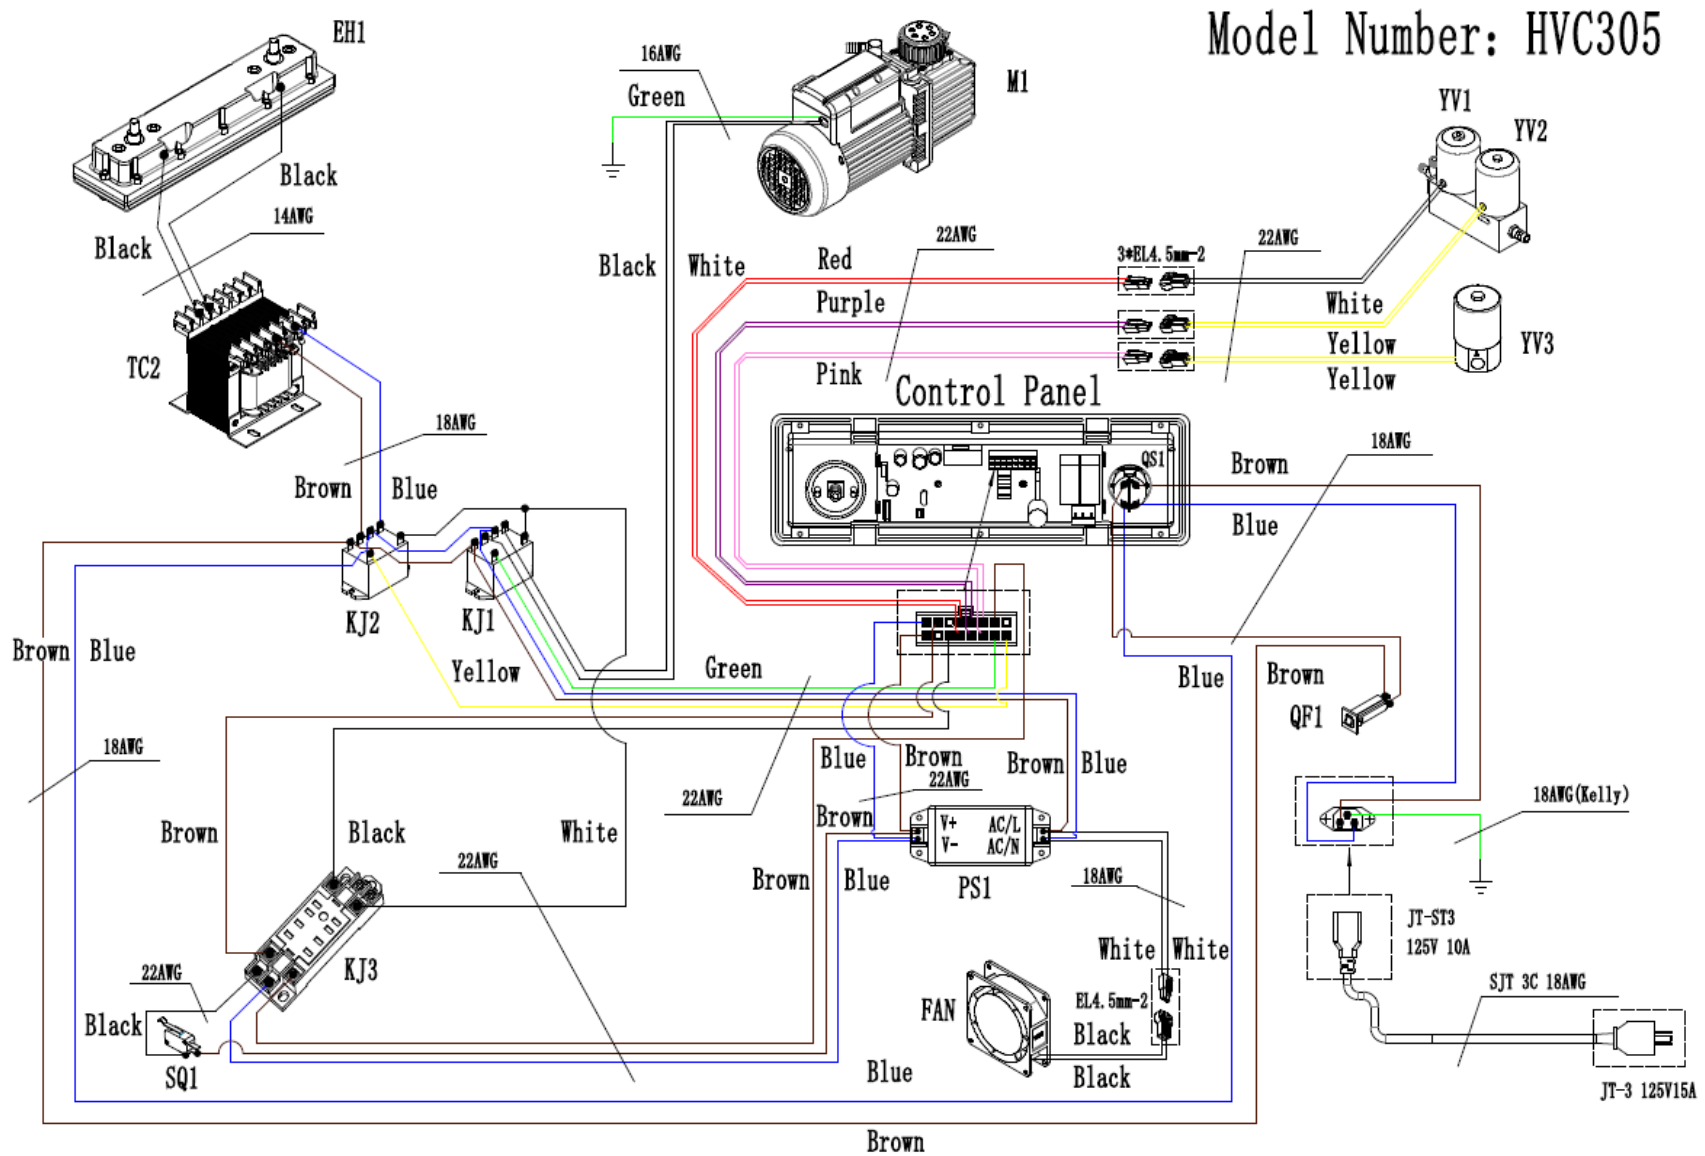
Model Number: HVC305

EH1

Black

Black

14AWG

TC2

16AWG

Green

M1

Black

White

Red

22AWG

3*EL4.5mm-2

22AWG

YV1

YV2

Purple

White

Yellow

YV3

Pink

Yellow

Control Panel

QS1

Brown

18AWG

Blue

18AWG

Brown

Blue

KJ2

KJ1

Brown

Blue

Yellow

Green

Blue

Brown

QF1

18AWG

Blue

Brown

22AWG

Brown

Blue

22AWG

Brown

V+

V-

AC/L

AC/N

18AWG(Kelly)

Brown

Black

White

22AWG

Brown

Blue

PS1

18AWG

JT-ST3

125V 10A

White

White

KJ3

22AWG

FAN

EL4.5mm-2

SJT 3C 18AWG

Black

Black

SQ1

Blue

Black

JT-3 125V15A

Brown